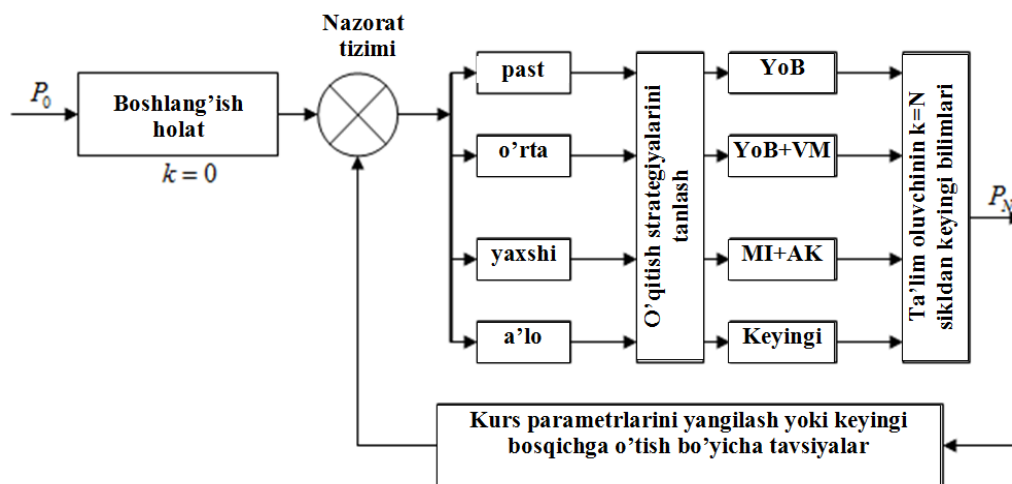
$P_0$

Boshlang'ish holat

$k = 0$

Nazorat tizimi

past

o'rta

yaxshi

a'lo

O'qitish strategiyalarini tanlash

YoB

YoB+VM

MI+AK

Keyingi

Ta'lim oluvchinin k=N sikldan keyingi bilimlari

$P_N$

Kurs parametrlarini yangilash yoki keyingi bosqichga o'tish bo'yicha tavsiyalar